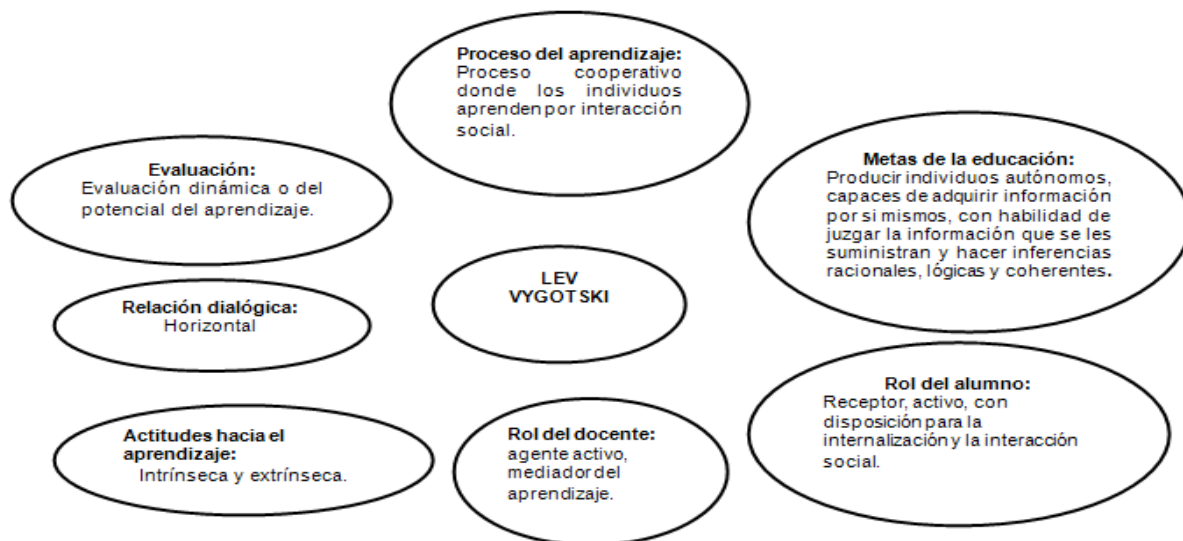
Proceso del aprendizaje:
Proceso cooperativo donde los individuos aprendenpor interacción social.

Evaluación:
Evaluación dinámica o del potencial del aprendizaje.

Metas de la educación:
Producir individuos autónomos, capaces de adquirir información por si mismos, con habilidad de juzgar la información que se les suministran y hacer inferencias racionales, lógicas y coherentes.

LEV VYGOTSKI

Relación dialógica:
Horizontal

Rol del alumno:
Receptor, activo, con disposición para la internalización y la interacción social.

Actitudes hacia el aprendizaje:
Intrínseca y extrínseca.

Rol del docente:
agente activo, mediador del aprendizaje.